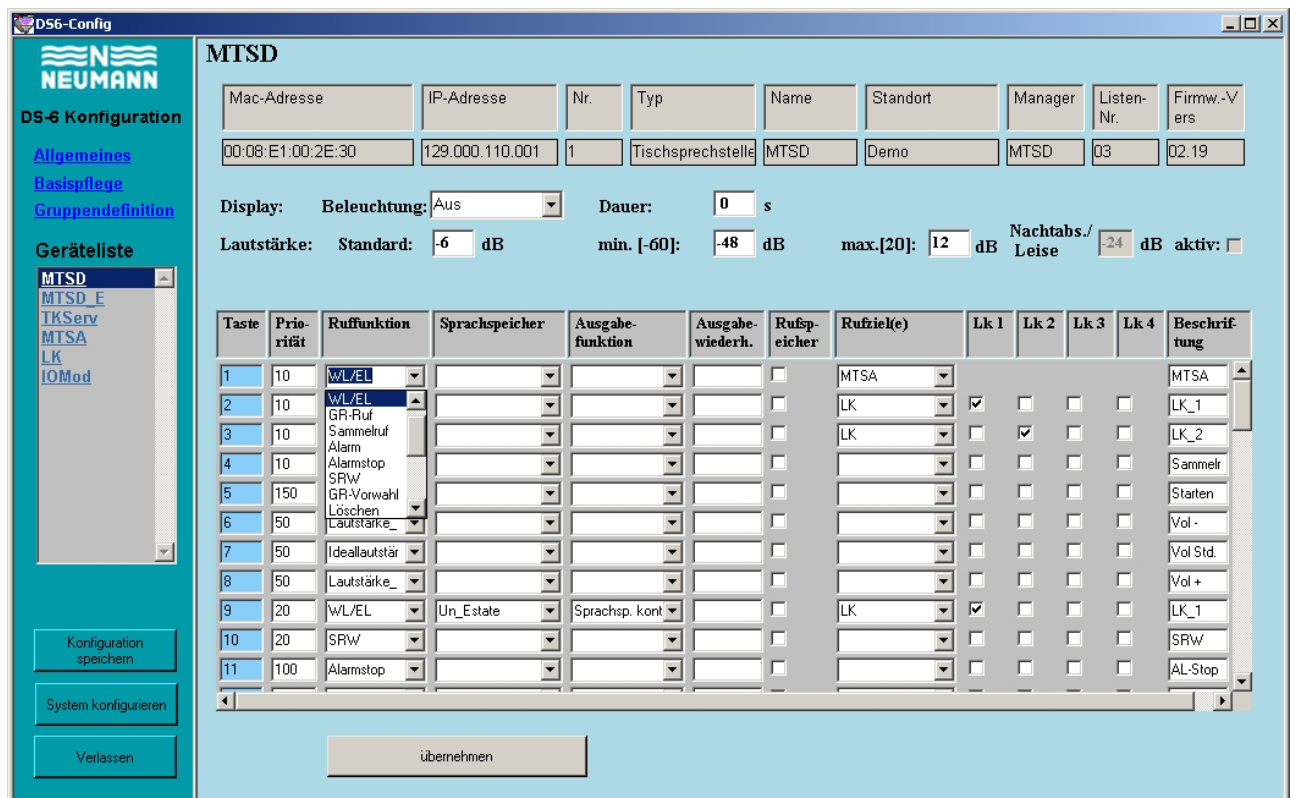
DS6-Config

NEUMANN

DS-6 Konfiguration

Allgemeines
Basispflege
Gruppendefinition

Geräteliste

MTSD
MTSD_E
TKServ
MTSA
LK
IOMod

Konfiguration speichern

System konfigurieren

Verlassen

MTSD

| Mac-Adresse | IP-Adresse | Nr. | Typ | Name | Standort | Manager | Listen-Nr. | Firmw.-Vers |
|---|---|---|---|---|---|---|---|---|
| 00:08:E1:00:2E:30 | 129.000.110.001 | 1 | Tischsprechstelle | MTSD | Demo | MTSD | 03 | 02.19 |

Display: Beleuchtung: Aus Dauer: 0 s

Lautstärke: Standard: -6 dB min. [-60]: -48 dB max.[20]: 12 dB Nachtabs./Leise -24 dB aktiv:

| Taste | Priorität | Ruffunktion | Sprachspeicher | Ausgabefunktion | Ausgabewiederh. | Rufspeicher | Rufziel(e) | Lk 1 | Lk 2 | Lk 3 | Lk 4 | Beschriftung |
|---|---|---|---|---|---|---|---|---|---|---|---|---|
| 1 | 10 | WL/EL | | | | | MTSA | | | | | MTSA |
| 2 | 10 | WL/EL | | | | | LK | ☑ | | | | LK_1 |
| 3 | 10 | GR-Ruf | | | | | LK | | ☑ | | | LK_2 |
| 4 | 10 | Sammelruf | | | | | | | | | | Sammelr |
| 5 | 150 | Alarm | | | | | | | | | | Starten |
| 6 | 50 | Lautstärke_ | | | | | | | | | | Vol - |
| 7 | 50 | Ideallautstär | | | | | | | | | | Vol Std. |
| 8 | 50 | Lautstärke_ | | | | | | | | | | Vol + |
| 9 | 20 | WL/EL | Un_Estate | Sprachsp. kont | | | LK | ☑ | | | | LK_1 |
| 10 | 20 | SRW | | | | | | | | | | SRW |
| 11 | 100 | Alarmstop | | | | | | | | | | AL-Stop |

WL/EL
GR-Ruf
Sammelruf
Alarm
Alarmstop
SRW
GR-Vorwahl
Löschen

übernehmen